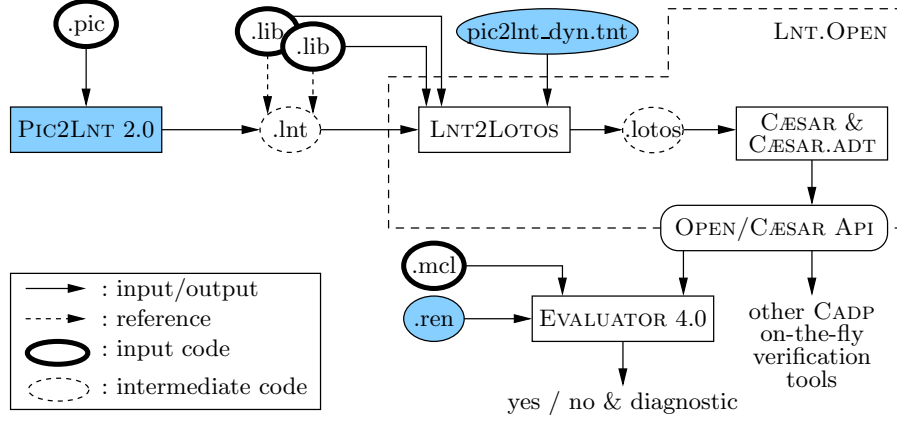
.pic

.lib

.lib

pic2lnt_dyn.tnt

LNT.OPEN

PIC2LNT 2.0

.lnt

LNT2LOTOS

.lotos

CÆSAR & CÆSAR.ADT

OPEN/CÆSAR API

.mcl

.ren

EVALUATOR 4.0

other CADP on-the-fly verification tools

yes / no & diagnostic

: input/output

: reference

: input code

: intermediate code